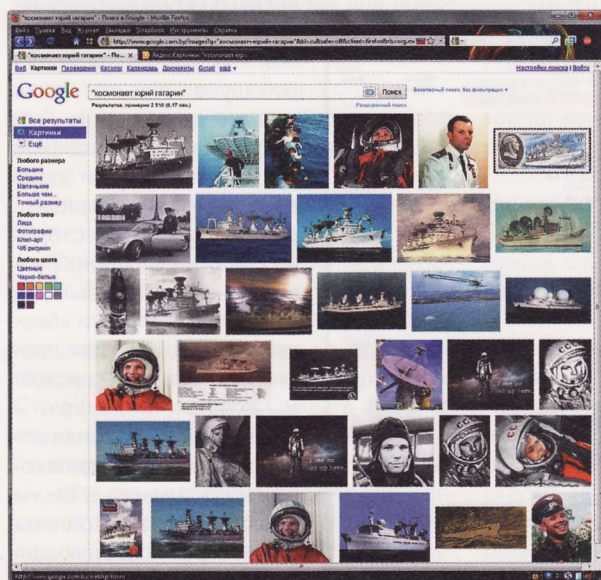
"космонавт юрий гагарин" - Поиск в Google - Mozilla Firefox

Файл Правка Вид Журнал Закладки Yahoo! Инструменты Справка

http://www.google.com/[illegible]

"космонавт юрий гагарин" - По... | Яндекс.Картинки: "Уходящая кор..."

Веб Картинки Переводчик Каталог Календарь Документы Gmail ещё ▾

Настройки поиска | Войти

Google

"космонавт юрий гагарин"

Поиск

Безопасный поиск: без фильтрации ▾

Результатов: примерно 2 510 (0,17 сек.)

Расширенный поиск

Все результаты
Картинки
Ещё

Любого размера
Большие
Средние
Маленькие
Больше чем...
Точный размер

Любого типа
Лица
Фотографии
Клип-арт
Ч/б рисунки

Любого цвета
Цветные
Черно-белые

http://www.google.com/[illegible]